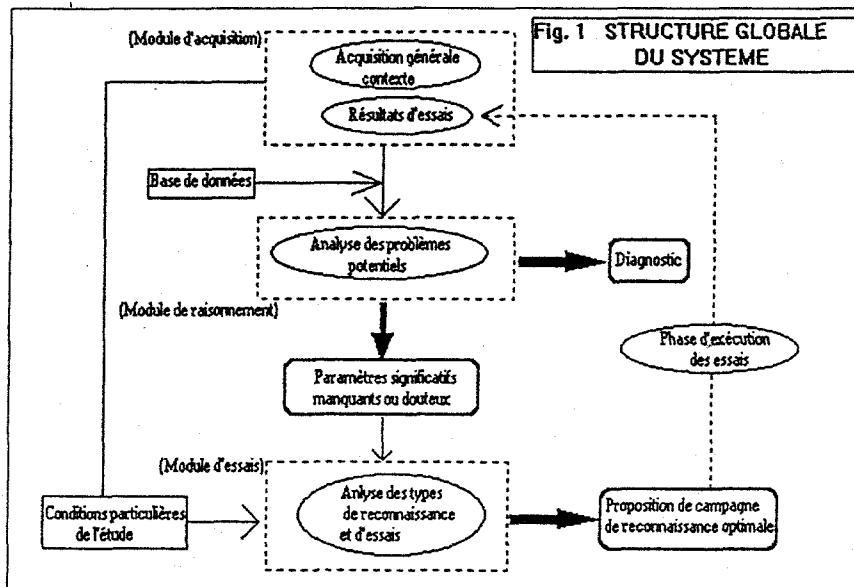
Fig. 1 STRUCTURE GLOBALE DU SYSTEME

(Module d'acquisition)

Acquisition générale contexte

Résultats d'essais

Base de données

Analyse des problèmes potentiels

Diagnostic

(Module de raisonnement)

Phase d'exécution des essais

Paramètres significatifs manquants ou douteux

(Module d'essais)

Conditions particulières de l'étude

Anlyse des types de reconnaissance et d'essais

Proposition de campagne de reconnaissance optimale